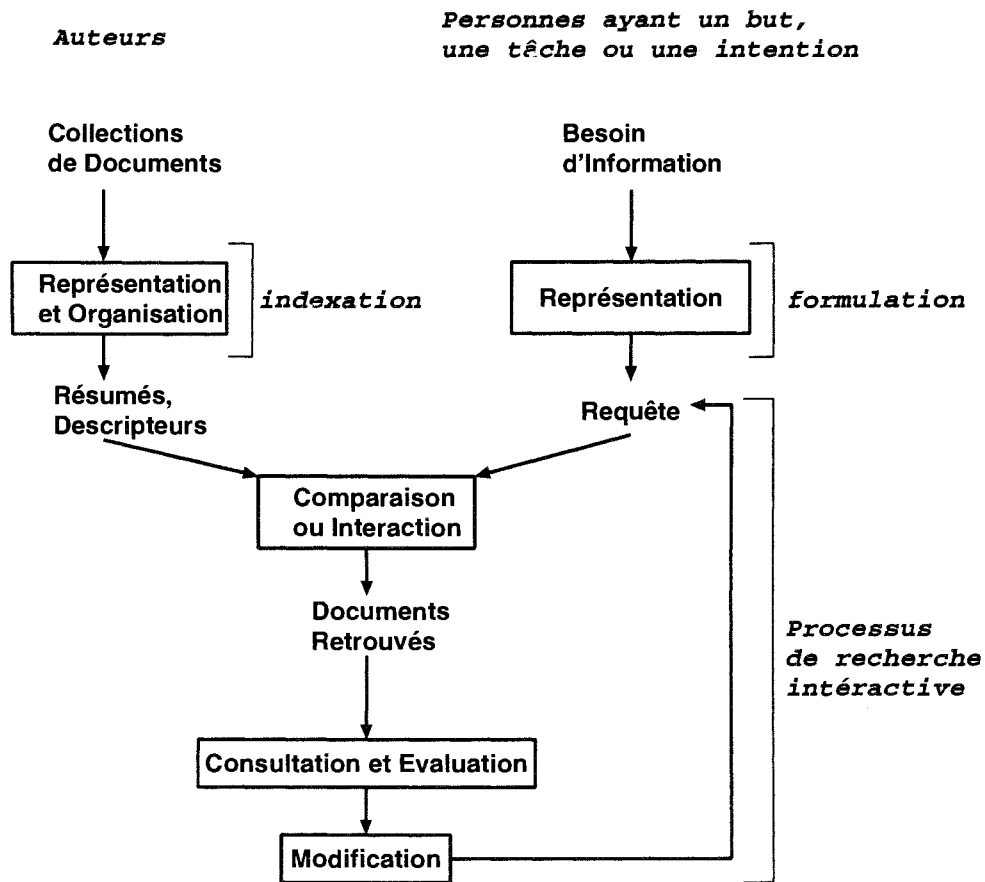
Auteurs

Personnes ayant un but, une tâche ou une intention

Collections de Documents

Besoin d'Information

Représentation et Organisation

indexation

Représentation

formulation

Résumés, Descripteurs

Requête

Comparaison ou Interaction

Documents Retrouvés

Processus de recherche intéractive

Consultation et Evaluation

Modification